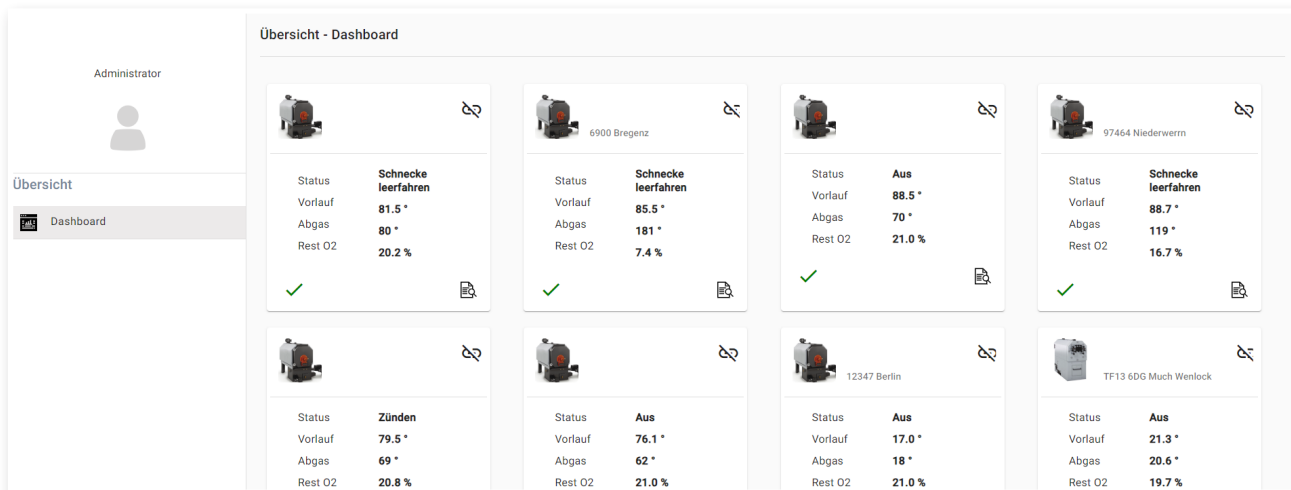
Übersicht - Dashboard

Administrator

Übersicht

Dashboard

| Status | Schnecke leerfahren |
|---|---|
| Vorlauf | 81.5 ° |
| Abgas | 80 ° |
| Rest O2 | 20.2 % |

6900 Bregenz

| Status | Schnecke leerfahren |
|---|---|
| Vorlauf | 85.5 ° |
| Abgas | 181 ° |
| Rest O2 | 7.4 % |

| Status | Aus |
|---|---|
| Vorlauf | 88.5 ° |
| Abgas | 70 ° |
| Rest O2 | 21.0 % |

97464 Niederwerrn

| Status | Schnecke leerfahren |
|---|---|
| Vorlauf | 88.7 ° |
| Abgas | 119 ° |
| Rest O2 | 16.7 % |

| Status | Zünden |
|---|---|
| Vorlauf | 79.5 ° |
| Abgas | 69 ° |
| Rest O2 | 20.8 % |

| Status | Aus |
|---|---|
| Vorlauf | 76.1 ° |
| Abgas | 62 ° |
| Rest O2 | 21.0 % |

12347 Berlin

| Status | Aus |
|---|---|
| Vorlauf | 17.0 ° |
| Abgas | 18 ° |
| Rest O2 | 21.0 % |

TF13 6DG Much Wenlock

| Status | Aus |
|---|---|
| Vorlauf | 21.3 ° |
| Abgas | 20.6 ° |
| Rest O2 | 19.7 % |